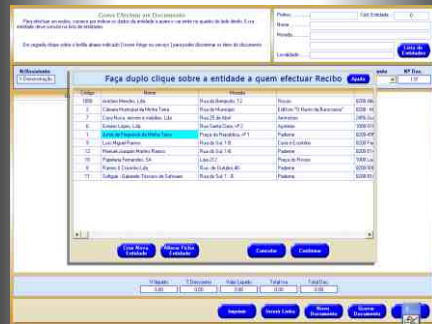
Como Efectuar um Documento
Para efectuar um recibo, comece por indicar os dados da entidade a quem o vai emitir no quadro do lado direito. E a sua entidade ainda consta na lista de entidades.

De seguida clique sobre a linha abaixo indicada (Insira Artigo ou serviço) para poder seleccionar os itens do documento.

Prefixo
Cód. Entidade
0
Nome
Morada
Localidade
Lista de Entidades

N/Residente
Desconto

Faça duplo clique sobre a entidade a quem efectuar Recibo
Ajuda

| Código | Nome | Morada | | |
|---|---|---|---|---|
| 1000 | António Mendes, Lda | Rua do Bonjardim, 12 | Porto | 4200-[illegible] |
| 2 | Câmara Municipal da Minha Terra | Rua do Município | Edifício "O Norte da Barcinense" | 4200-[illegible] |
| 3 | Casa Nova, Anseios e Imobiliário, Lda | Rua 25 de Abril | Aeroporto | 3400-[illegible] |
| 4 | Ernesto Lopes, Lda | Rua Santa Clara, nº 2 | Aveiro | 3000-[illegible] |
| 5 | Junta de Freguesia da Minha Terra | Praça da República, nº 1 | Paderne | 8200-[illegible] |
| 6 | Luís Miguel Ramos | Rua do Sol, 1 B | Casa e Escondido | 8200-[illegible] |
| 12 | Manuel Joaquim Martins Ramos | Rua do Sol, 1 B | Paderne | 8200-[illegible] |
| 10 | Papelaria Fernandes, SA | Loja 2/2 | Praça do Rossio | 1000 Lis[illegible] |
| 8 | Ramos & Coutinho Lda | Rua de Outubro 40 | Paderne | 8200-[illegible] |
| 11 | Sofigus - Gabinete Técnico de Software | Rua do Sol, 1 - B | Paderne | 8200-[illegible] |

Criar Nova Entidade
Alterar Ficha Entidade
Cancelar
Confirmar

Nº Doc.
1.00

Ilíquido
Descontos
Valor Líquido
Total Iva
Total Doc.
0,00
0,00
0,00
0,00
0,00

Imprimir
Inserir Linha
Novo Documento
Anular Documento